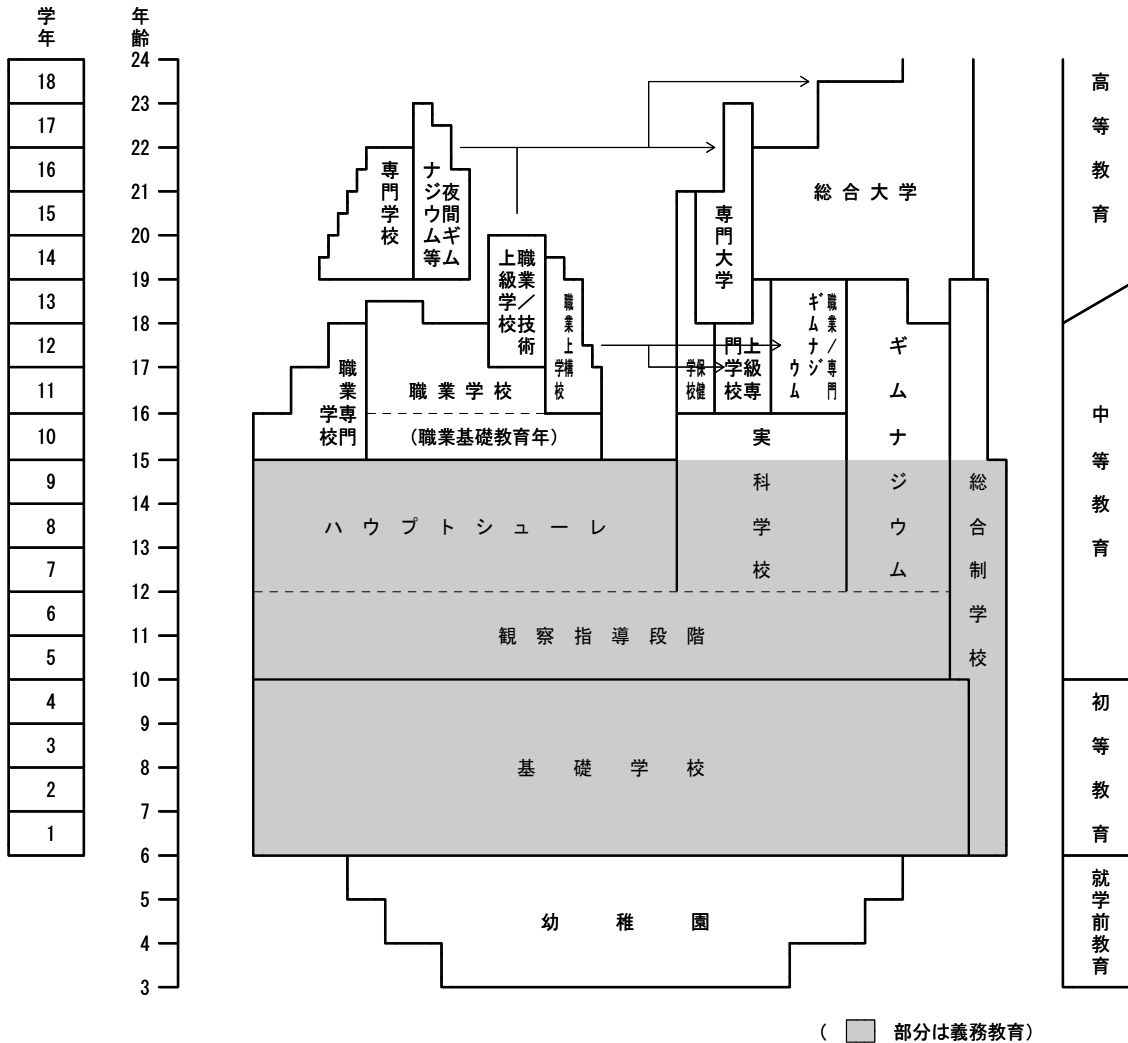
学年

年齢

18
17
16
15
14
13
12
11
10
9
8
7
6
5
4
3
2
1

24
23
22
21
20
19
18
17
16
15
14
13
12
11
10
9
8
7
6
5
4
3

専門学校

夜間ギムナジウム等

上級学校／職業技術

職業上構学校

専門大学

総合大学

職業専門学校

職業学校

（職業基礎教育年）

保健学校

上級専門学校

職業／専門ギムナジウム

ギムナジウム

実科学校

総合制学校

ハウプトシューレ

観察指導段階

基礎学校

幼稚園

高等教育

中等教育

初等教育

就学前教育

（ 部分は義務教育）